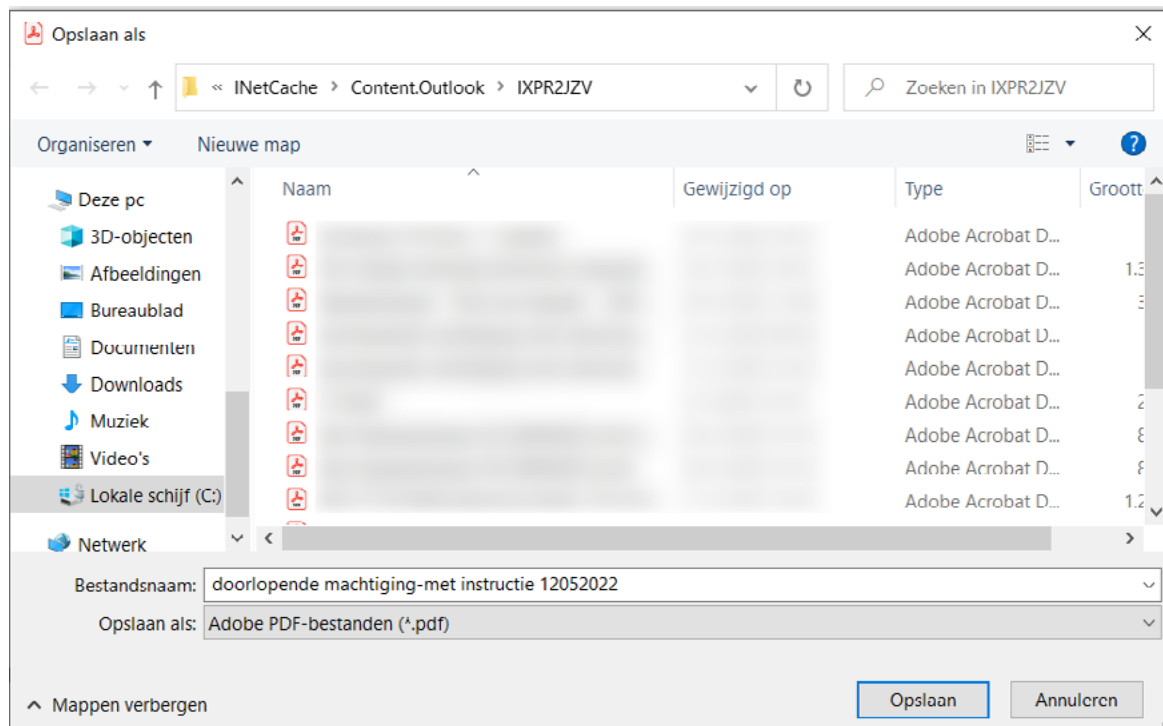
Opslaan als

« INetCache > Content.Outlook > IXPR2JZV

Zoeken in IXPR2JZV

Organiseren ▾ Nieuwe map

Deze pc
3D-objecten
Afbeeldingen
Bureaublad
Documenten
Downloads
Muziek
Video's
Lokale schijf (C:)
Netwerk

| Naam | Gewijzigd op | Type | Groott |
|---|---|---|---|
| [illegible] | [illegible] | Adobe Acrobat D... | |
| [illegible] | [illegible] | Adobe Acrobat D... | 1.3 |
| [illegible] | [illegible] | Adobe Acrobat D... | 3 |
| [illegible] | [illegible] | Adobe Acrobat D... | |
| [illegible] | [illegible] | Adobe Acrobat D... | |
| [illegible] | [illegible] | Adobe Acrobat D... | 2 |
| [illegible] | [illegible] | Adobe Acrobat D... | 8 |
| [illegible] | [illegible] | Adobe Acrobat D... | 8 |
| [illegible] | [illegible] | Adobe Acrobat D... | 1.2 |

Bestandsnaam: doorlopende machtiging-met instructie 12052022

Opslaan als: Adobe PDF-bestanden (*.pdf)

Mappen verbergen

Opslaan Annuleren